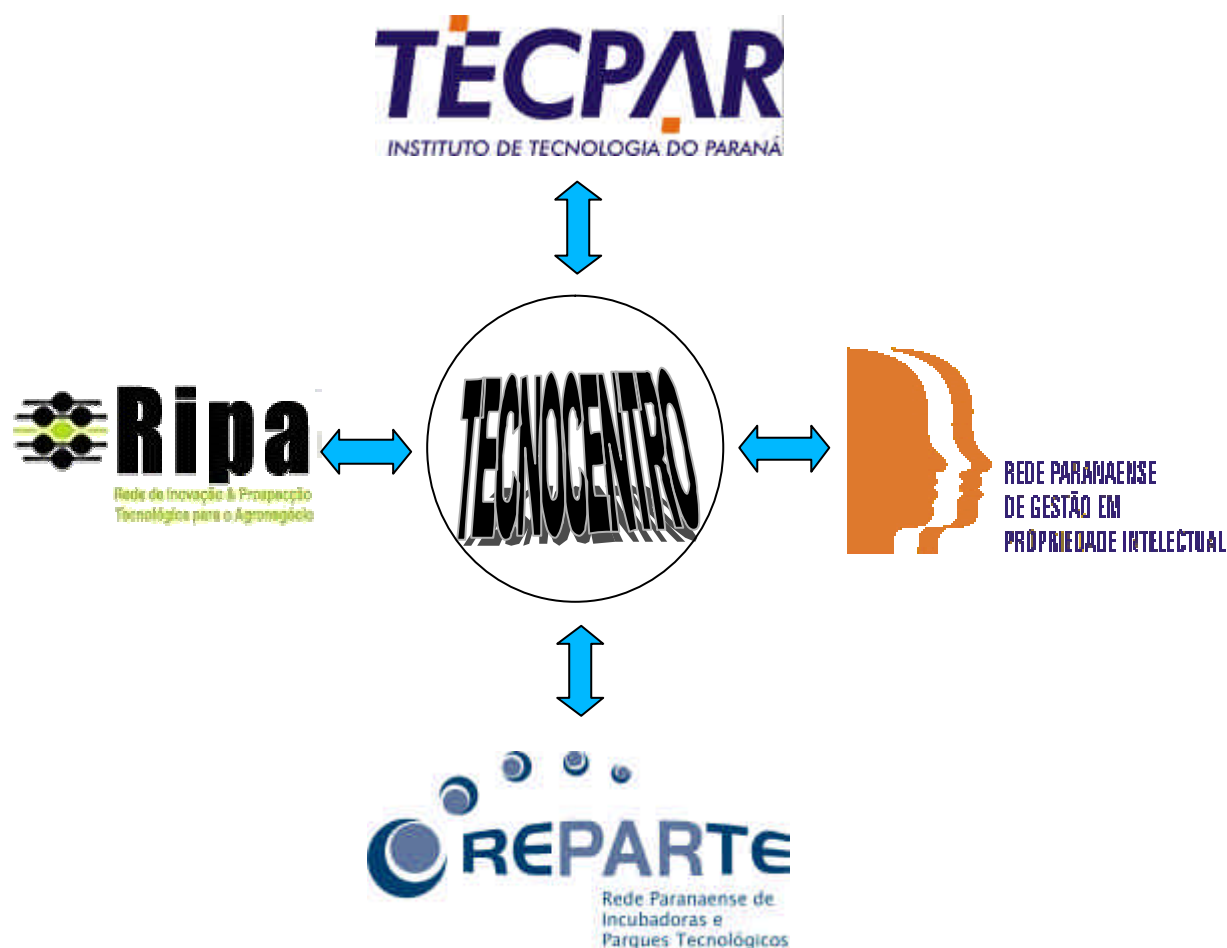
TECPAR
INSTITUTO DE TECNOLOGIA DO PARANÁ

Ripa
Rede de Inovação & Prospecção Tecnológica para o Agronegócio

TECNOCENTRO

REDE PARANAENSE DE GESTÃO EM PROPRIEDADE INTELECTUAL

REPARTE
Rede Paranaense de Incubadoras e Parques Tecnológicos